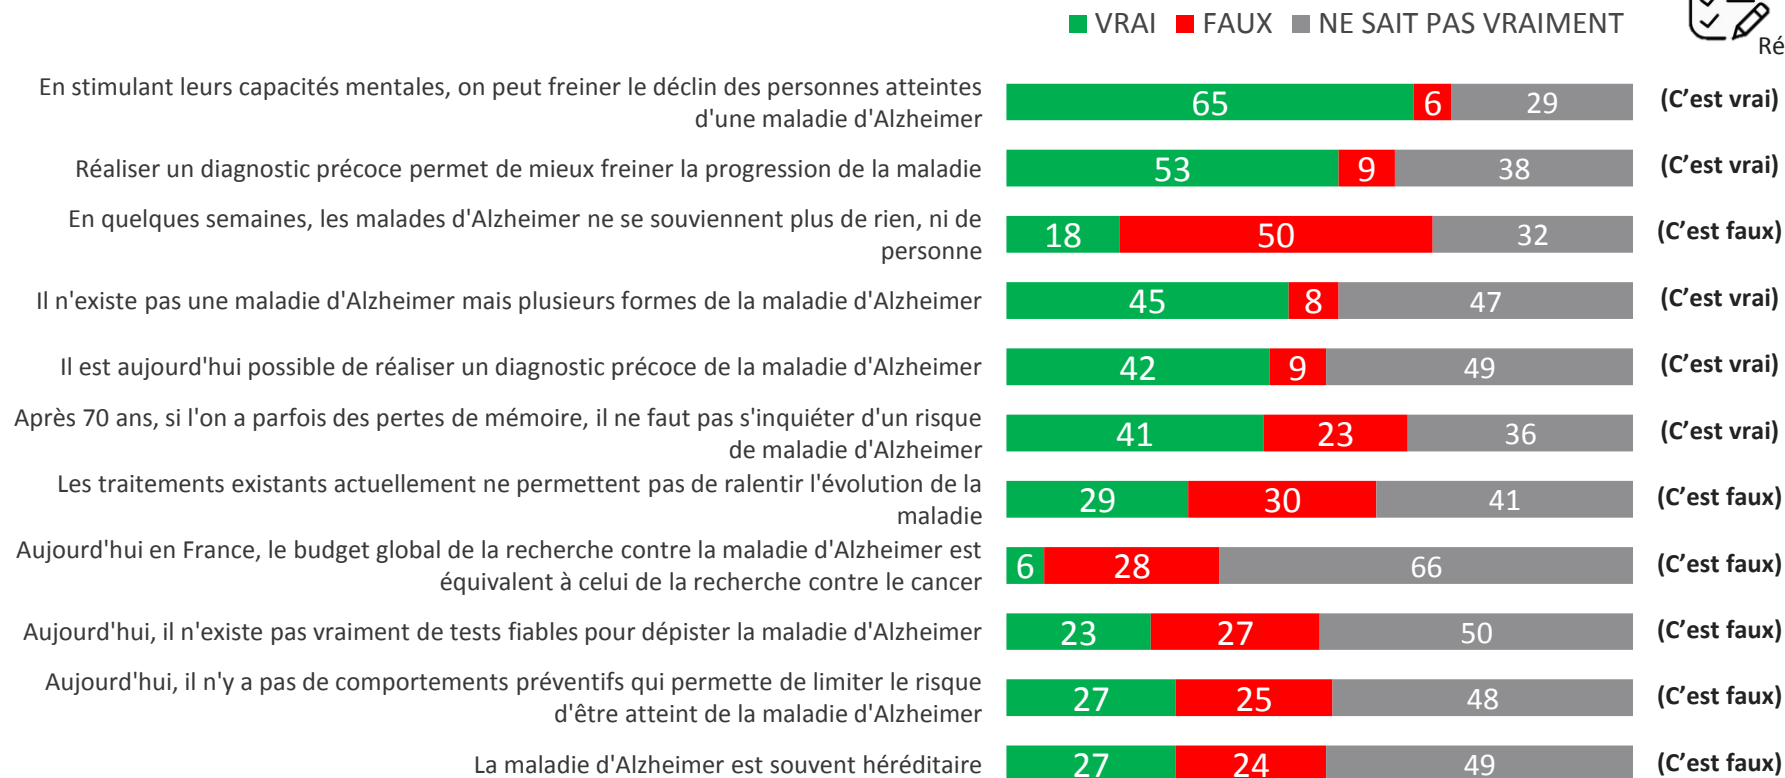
VRAI FAUX NE SAIT PAS VRAIMENT

Ré

| | VRAI | FAUX | NE SAIT PAS VRAIMENT | |
|---|---|---|---|---|
| En stimulant leurs capacités mentales, on peut freiner le déclin des personnes atteintes d'une maladie d'Alzheimer | 65 | 6 | 29 | (C'est vrai) |
| Réaliser un diagnostic précoce permet de mieux freiner la progression de la maladie | 53 | 9 | 38 | (C'est vrai) |
| En quelques semaines, les malades d'Alzheimer ne se souviennent plus de rien, ni de personne | 18 | 50 | 32 | (C'est faux) |
| Il n'existe pas une maladie d'Alzheimer mais plusieurs formes de la maladie d'Alzheimer | 45 | 8 | 47 | (C'est vrai) |
| Il est aujourd'hui possible de réaliser un diagnostic précoce de la maladie d'Alzheimer | 42 | 9 | 49 | (C'est vrai) |
| Après 70 ans, si l'on a parfois des pertes de mémoire, il ne faut pas s'inquiéter d'un risque de maladie d'Alzheimer | 41 | 23 | 36 | (C'est vrai) |
| Les traitements existants actuellement ne permettent pas de ralentir l'évolution de la maladie | 29 | 30 | 41 | (C'est faux) |
| Aujourd'hui en France, le budget global de la recherche contre la maladie d'Alzheimer est équivalent à celui de la recherche contre le cancer | 6 | 28 | 66 | (C'est faux) |
| Aujourd'hui, il n'existe pas vraiment de tests fiables pour dépister la maladie d'Alzheimer | 23 | 27 | 50 | (C'est faux) |
| Aujourd'hui, il n'y a pas de comportements préventifs qui permette de limiter le risque d'être atteint de la maladie d'Alzheimer | 27 | 25 | 48 | (C'est faux) |
| La maladie d'Alzheimer est souvent héréditaire | 27 | 24 | 49 | (C'est faux) |